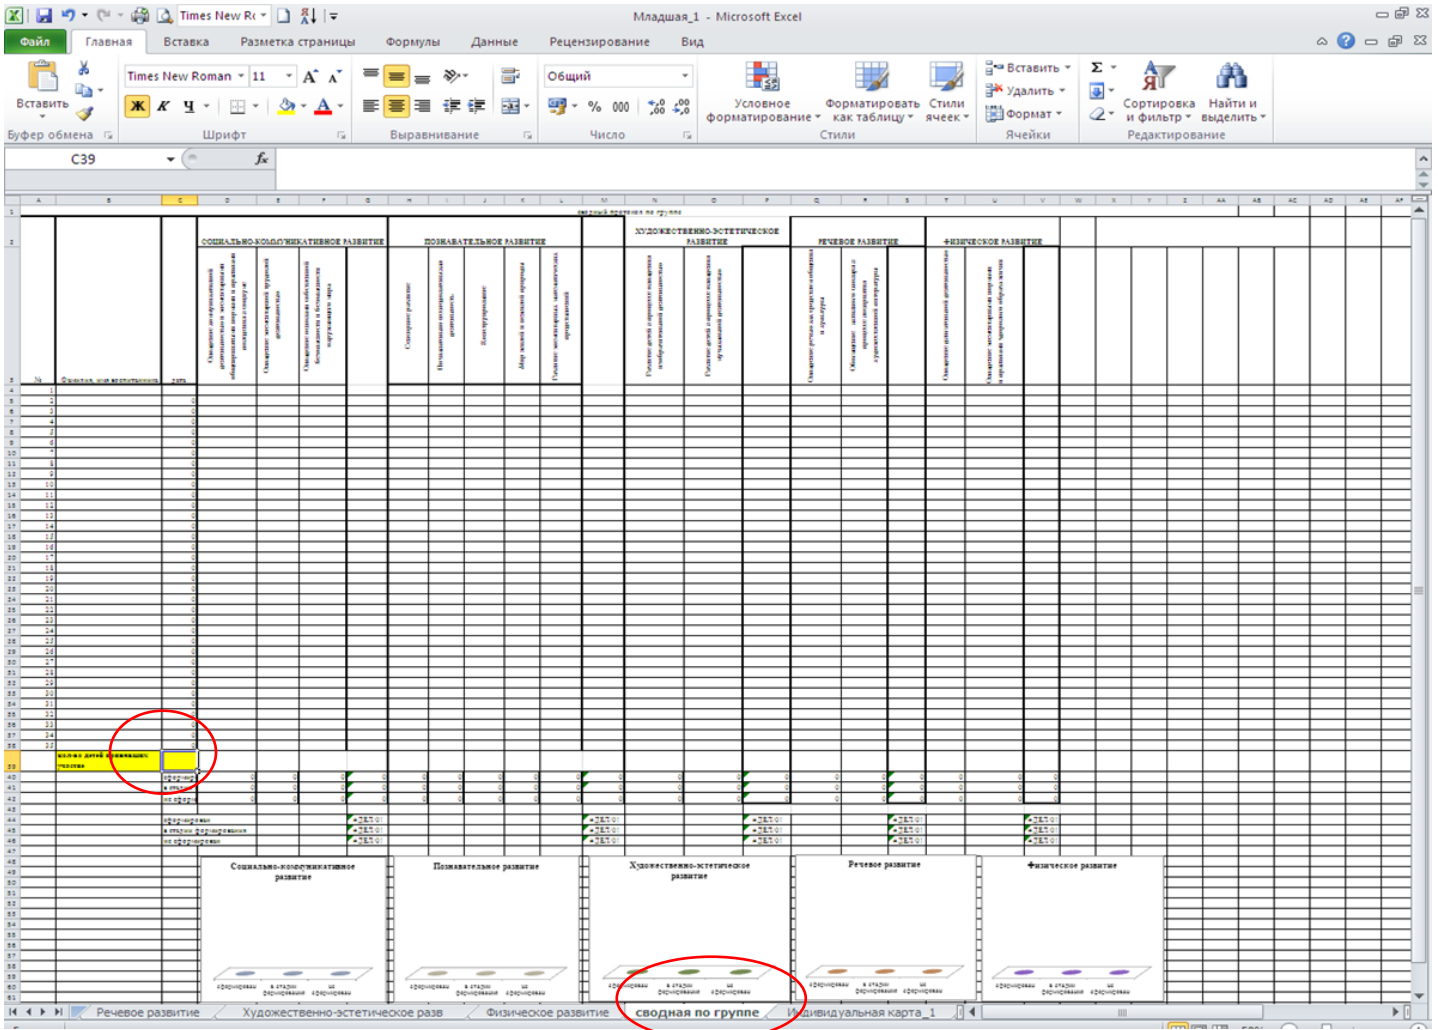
Times New Ro 
Младшая_1 - Microsoft Excel
Файл Главная Вставка Разметка страницы Формулы Данные Рецензирование Вид
Вставить
Times New Roman 11
Ж К Ч
Общий
% 000
Условное форматирование
Форматировать как таблицу
Стили ячеек
Вставить
Удалить
Формат
Сортировка и фильтр
Найти и выделить
Буфер обмена
Шрифт
Выравнивание
Число
Стили
Ячейки
Редактирование
C39
$f_x$

сводный протокол по группе
СОЦИАЛЬНО-КОММУНИКАТИВНОЕ РАЗВИТИЕ
ПОЗНАВАТЕЛЬНОЕ РАЗВИТИЕ
ХУДОЖЕСТВЕННО-ЭСТЕТИЧЕСКОЕ РАЗВИТИЕ
РЕЧЕВОЕ РАЗВИТИЕ
ФИЗИЧЕСКОЕ РАЗВИТИЕ
№
Фамилия, имя воспитанника
дата
кол-во детей принимающих участие
сформирован
в стадии
не сформ
сформирован
в стадии формирования
не сформирован
#ДЕЛ/0!
Социально-коммуникативное развитие
Познавательное развитие
Художественно-эстетическое развитие
Речевое развитие
Физическое развитие
сформирован
в стадии формирования
не сформирован

Речевое развитие
Художественно-эстетическое разв
Физическое развитие
сводная по группе
Индивидуальная карта_1